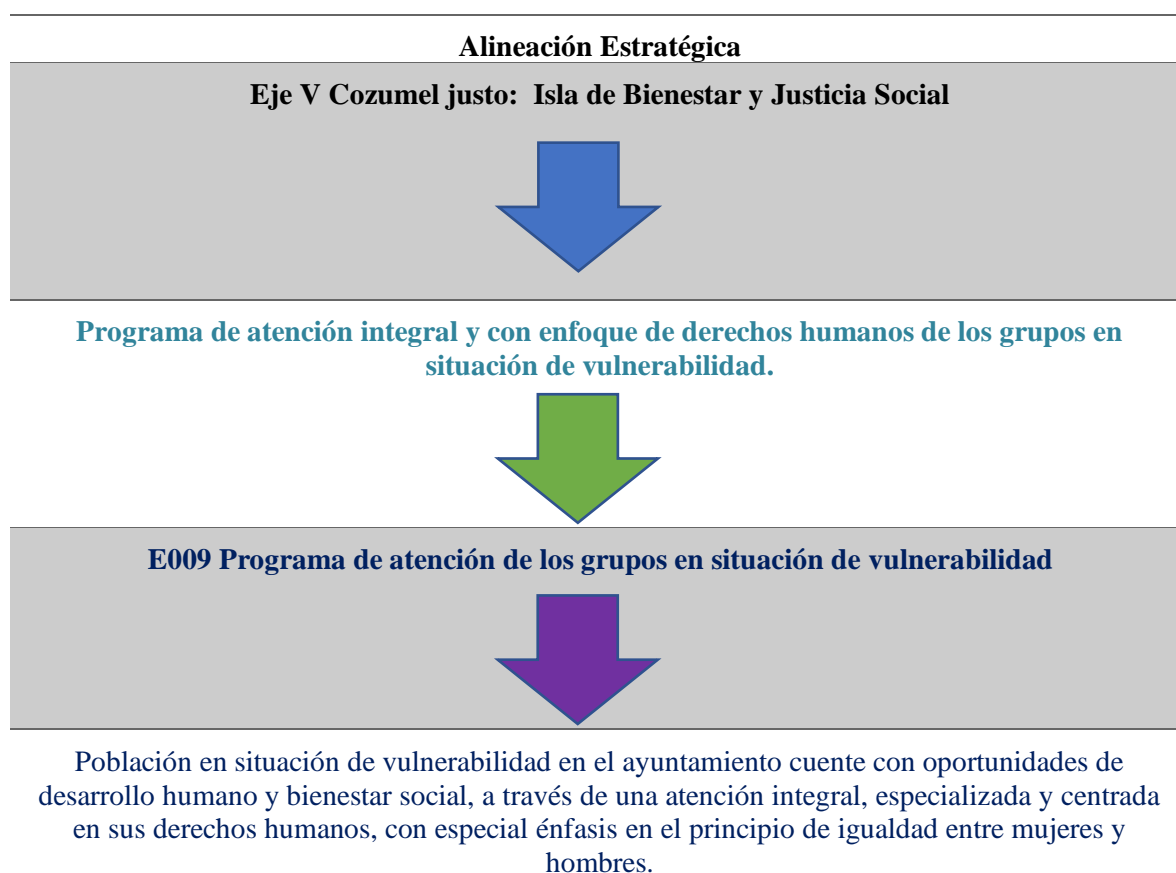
Alineación Estratégica

Eje V Cozumel justo: Isla de Bienestar y Justicia Social

Programa de atención integral y con enfoque de derechos humanos de los grupos en situación de vulnerabilidad.

E009 Programa de atención de los grupos en situación de vulnerabilidad

Población en situación de vulnerabilidad en el ayuntamiento cuente con oportunidades de desarrollo humano y bienestar social, a través de una atención integral, especializada y centrada en sus derechos humanos, con especial énfasis en el principio de igualdad entre mujeres y hombres.